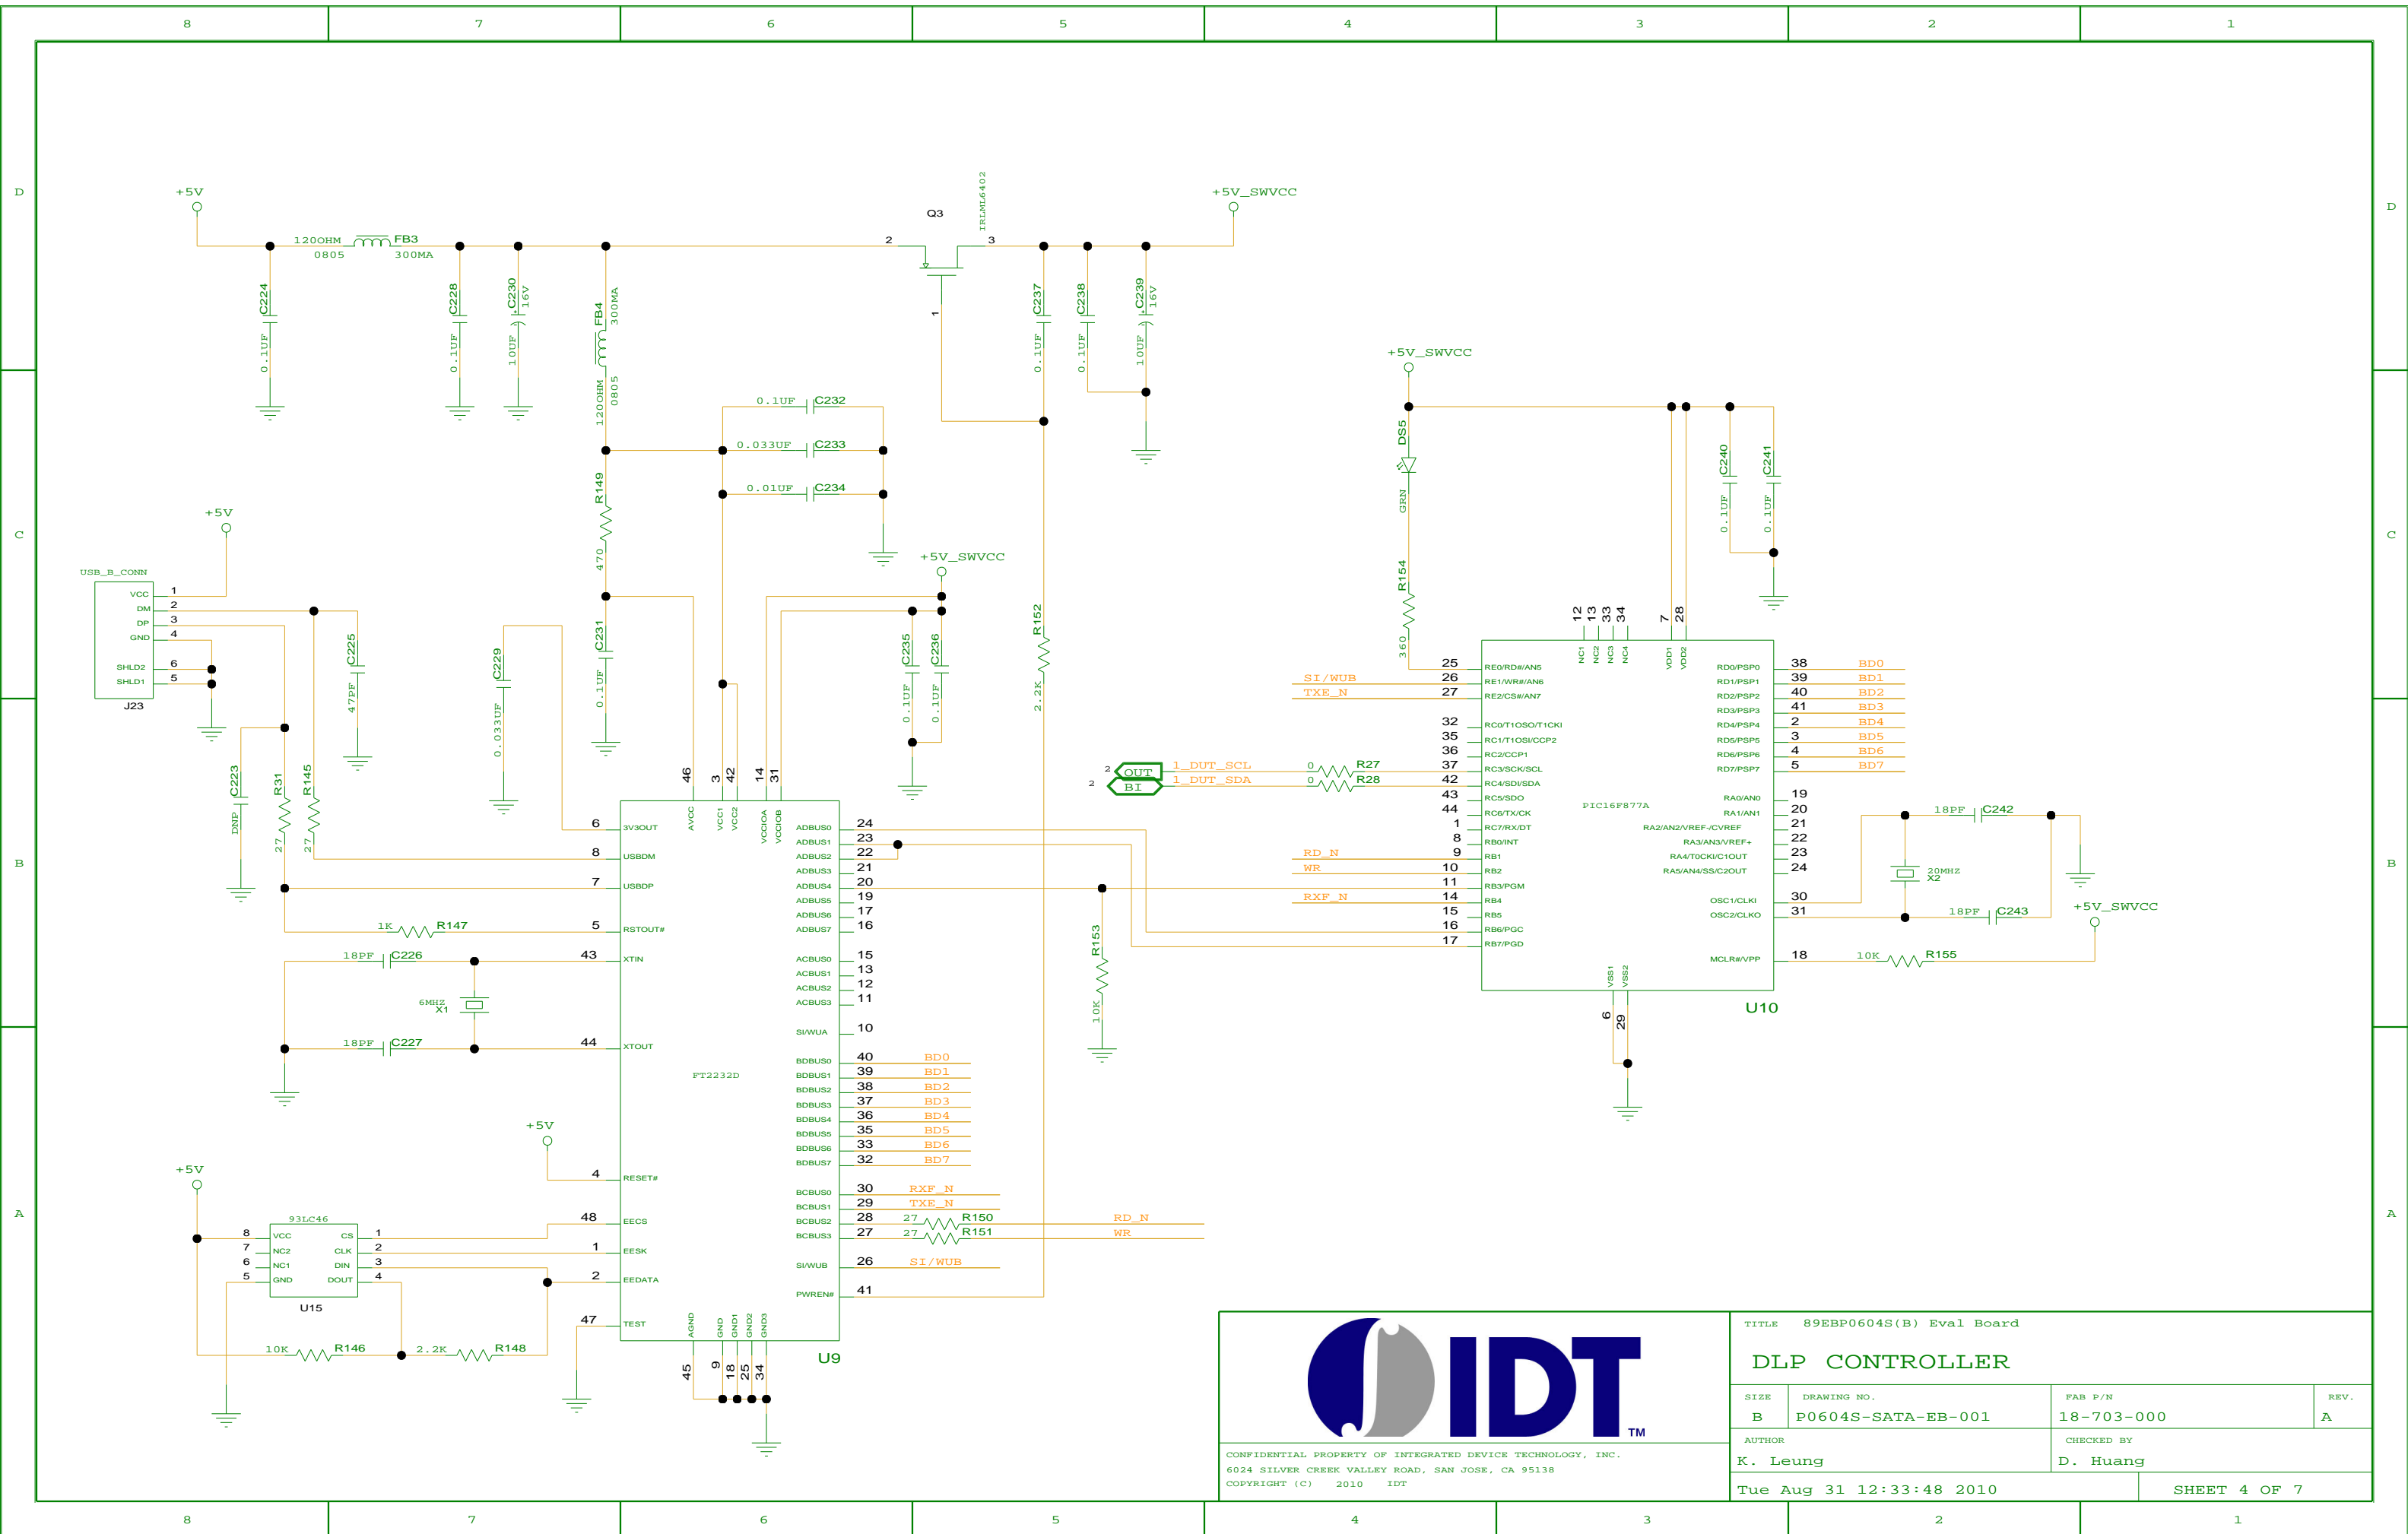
8 7 6 5 4 3 2 1

D

+5V
120OHM FB3
0805 300MA
C224 0.1UF
C228 0.1UF
C230 16V 10UF
FB4 300MA 120OHM 0805
Q3
IRLML6402
2 3 1
+5V_SWVCC
C237 0.1UF
C238 0.1UF
C239 16V 10UF

C

0.1UF C232
0.033UF C233
0.01UF C234
R149 470
+5V_SWVCC
R152 2.2K
+5V_SWVCC
DS5 GRN
R154 360
C240 0.1UF
C241 0.1UF

+5V
USB_B_CONN
VCC 1
DM 2
DP 3
GND 4
SHLD2 6
SHLD1 5
J23
C225 47PF
C229 0.033UF
C231 0.1UF
C235 0.1UF
C236 0.1UF
C223 DNP
R31 27
R145 27

46 3 42 14 31
AVCC VCC1 VCC2 VCCIOA VCCIOB
6 3V3OUT
8 USBDM
7 USBDP
5 RSTOUT#
43 XTIN
44 XTOUT
4 RESET#
48 EECS
1 EESK
2 EEDATA
47 TEST
1K R147
18PF C226
6MHZ X1
18PF C227
FT2232D
ADBUS0 24
ADBUS1 23
ADBUS2 22
ADBUS3 21
ADBUS4 20
ADBUS5 19
ADBUS6 17
ADBUS7 16
ACBUS0 15
ACBUS1 13
ACBUS2 12
ACBUS3 11
SI/WUA 10
BDBUS0 40 BD0
BDBUS1 39 BD1
BDBUS2 38 BD2
BDBUS3 37 BD3
BDBUS4 36 BD4
BDBUS5 35 BD5
BDBUS6 33 BD6
BDBUS7 32 BD7
BCBUS0 30 RXF_N
BCBUS1 29 TXE_N
BCBUS2 28 27 R150 RD_N
BCBUS3 27 27 R151 WR
SI/WUB 26 SI/WUB
PWREN# 41
AGND GND GND1 GND2 GND3
45 9 18 25 34
U9
R153 10K

B

2 OUT 1_DUT_SCL 0 R27
2 BI 1_DUT_SDA 0 R28
12 13 33 34 7 28
NC1 NC2 NC3 NC4 VDD1 VDD2
25 RE0/RD#/AN5
SI/WUB 26 RE1/WR#/AN6
TXE_N 27 RE2/CS#/AN7
32 RC0/T1OSO/T1CKI
35 RC1/T1OSI/CCP2
36 RC2/CCP1
37 RC3/SCK/SCL
42 RC4/SDI/SDA
43 RC5/SDO
44 RC6/TX/CK
1 RC7/RX/DT
8 RB0/INT
RD_N 9 RB1
WR 10 RB2
11 RB3/PGM
RXF_N 14 RB4
15 RB5
16 RB6/PGC
17 RB7/PGD
PIC16F877A
RD0/PSP0 38 BD0
RD1/PSP1 39 BD1
RD2/PSP2 40 BD2
RD3/PSP3 41 BD3
RD4/PSP4 2 BD4
RD5/PSP5 3 BD5
RD6/PSP6 4 BD6
RD7/PSP7 5 BD7
RA0/AN0 19
RA1/AN1 20
RA2/AN2/VREF-/CVREF 21
RA3/AN3/VREF+ 22
RA4/T0CKI/C1OUT 23
RA5/AN4/SS/C2OUT 24
OSC1/CLKI 30
OSC2/CLKO 31
MCLR#/VPP 18
VSS1 VSS2
6 29
U10
18PF C242
20MHZ X2
18PF C243
+5V_SWVCC
10K R155

A

+5V
+5V
93LC46
8 VCC CS 1
7 NC2 CLK 2
6 NC1 DIN 3
5 GND DOUT 4
U15
10K R146
2.2K R148

IDT TM
CONFIDENTIAL PROPERTY OF INTEGRATED DEVICE TECHNOLOGY, INC.
6024 SILVER CREEK VALLEY ROAD, SAN JOSE, CA 95138
COPYRIGHT (C) 2010 IDT

TITLE 89EBP0604S(B) Eval Board
DLP CONTROLLER
SIZE B
DRAWING NO. P0604S-SATA-EB-001
FAB P/N 18-703-000
REV. A
AUTHOR K. Leung
CHECKED BY D. Huang
Tue Aug 31 12:33:48 2010
SHEET 4 OF 7

8 7 6 5 4 3 2 1